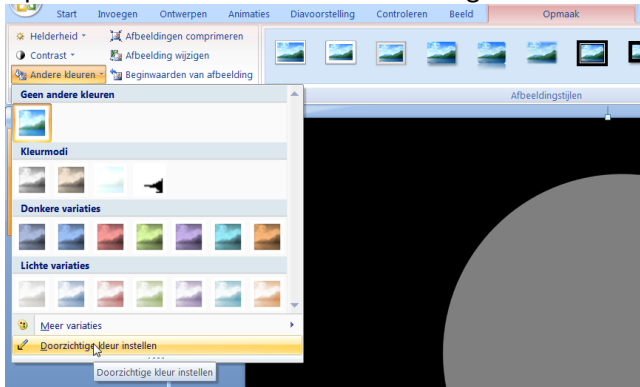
Start Invoegen Ontwerpen Animaties Diavoorstelling Controleren Beeld Opmaak

Helderheid
Contrast
Andere kleuren
Afbeeldingen comprimeren
Afbeelding wijzigen
Beginwaarden van afbeelding

Afbeeldingsstijlen

Geen andere kleuren

Kleurmodi

Donkere variaties

Lichte variaties

Meer variaties

Doorzichtige kleur instellen

Doorzichtige kleur instellen